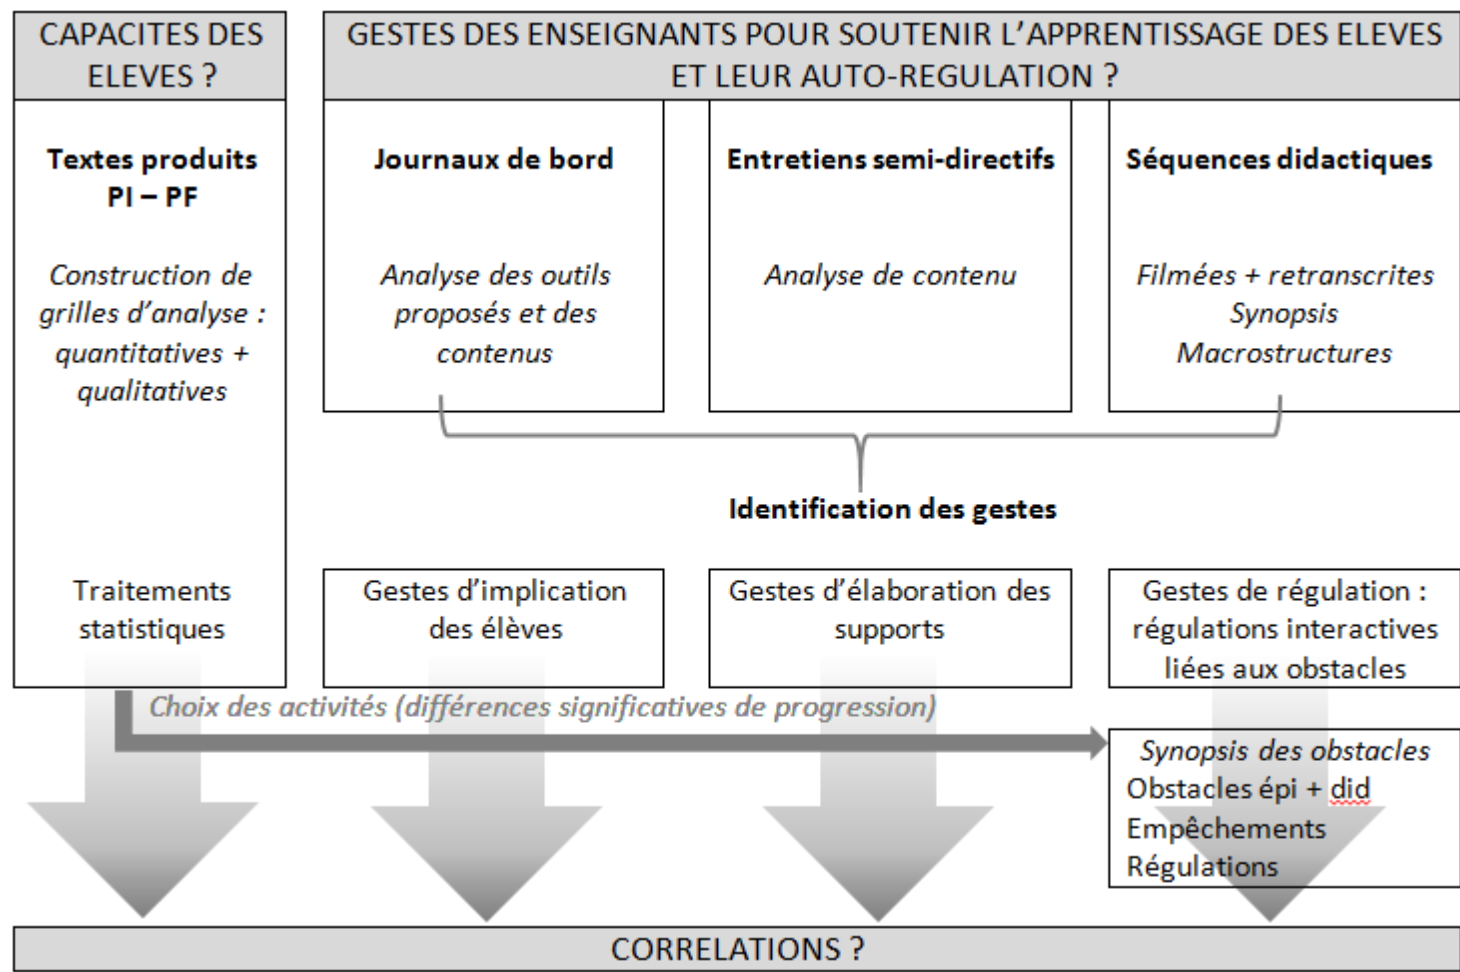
CAPACITES DES ELEVES ?

GESTES DES ENSEIGNANTS POUR SOUTENIR L'APPRENTISSAGE DES ELEVES ET LEUR AUTO-REGULATION ?

Textes produits PI – PF

Construction de grilles d'analyse : quantitatives + qualitatives

Journaux de bord

Analyse des outils proposés et des contenus

Entretiens semi-directifs

Analyse de contenu

Séquences didactiques

Filmées + retranscrites
Synopsis
Macrostructures

Identification des gestes

Traitements statistiques

Gestes d'implication des élèves

Gestes d'élaboration des supports

Gestes de régulation : régulations interactives liées aux obstacles

Choix des activités (différences significatives de progression)

Synopsis des obstacles
Obstacles épi + did
Empêchements
Régulations

CORRELATIONS ?